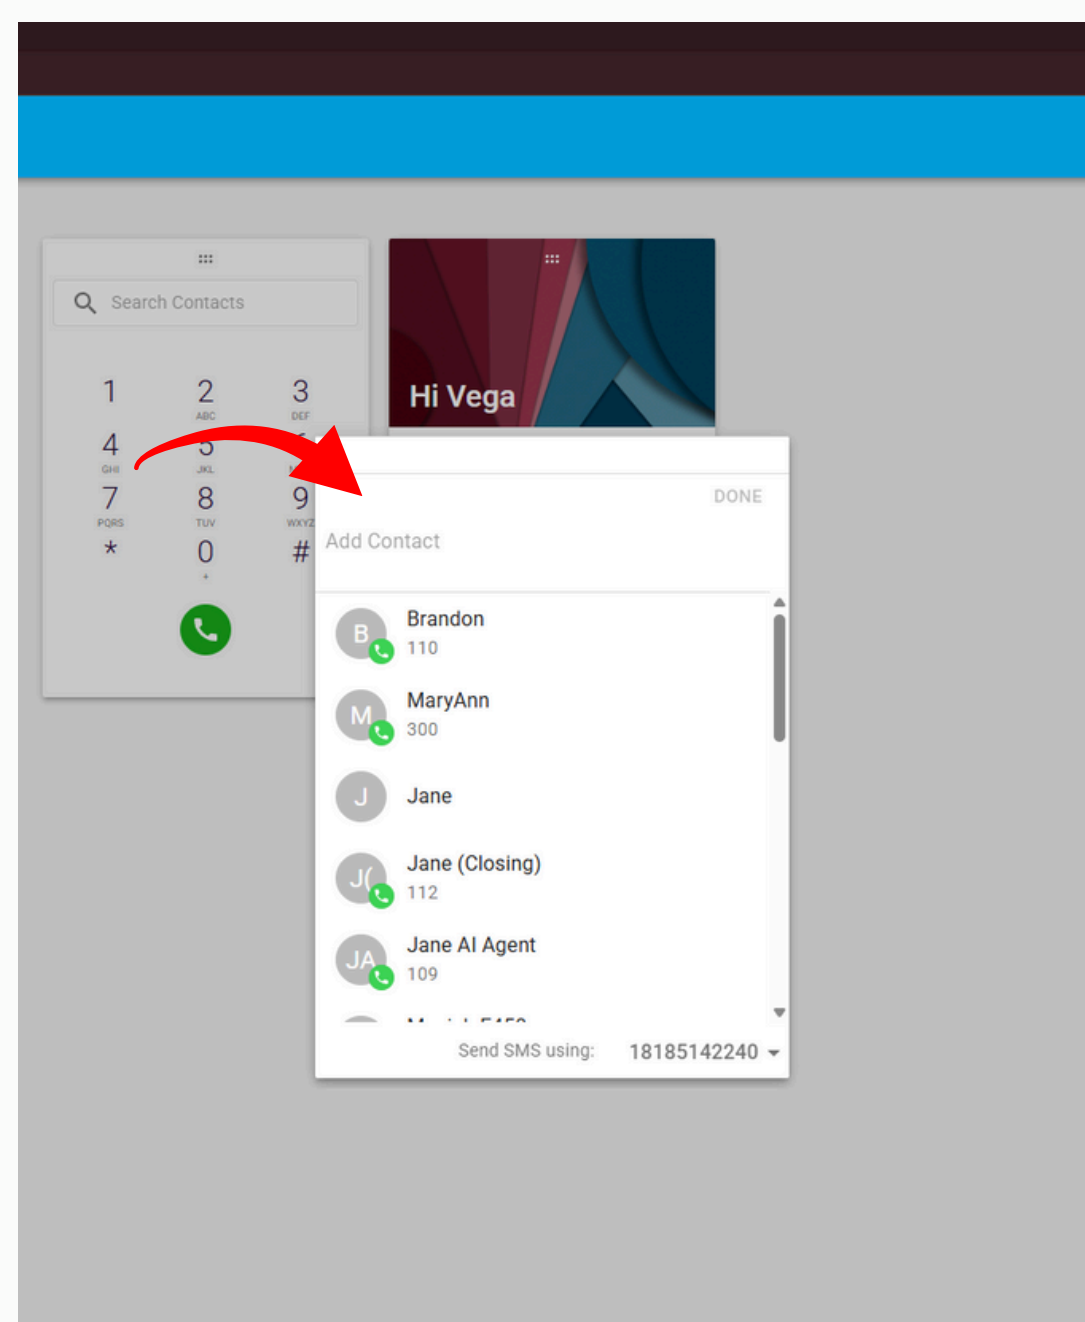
Search Contacts

1
2 ABC
3 DEF
4 GHI
5 JKL
7 PQRS
8 TUV
9 WXYZ
*
0 +
#

Hi Vega

DONE

Add Contact

B Brandon 110

M MaryAnn 300

J Jane

J( Jane (Closing) 112

JA Jane AI Agent 109

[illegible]

Send SMS using: 18185142240